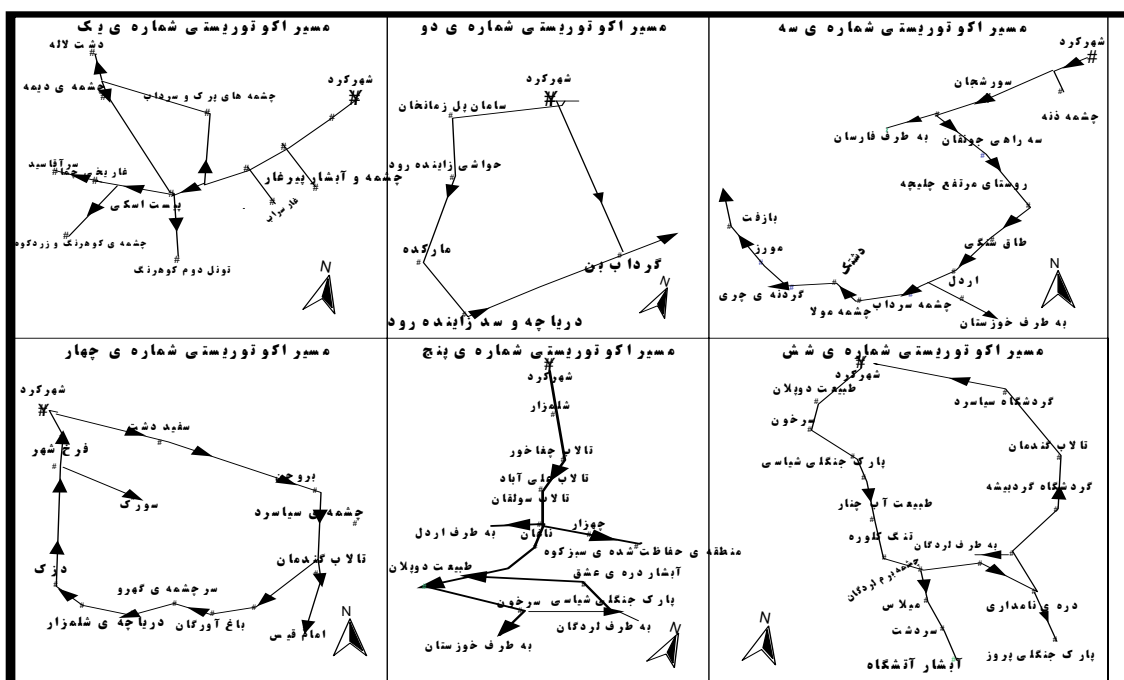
مسیر اکوتوریستی شماره ی یک

دشت لاله
چشمه ی دیمه
چشمه های برک و سرداب
شهرکرد
سرآقاسید
غار یخی چما
پیست اسکی
چشمه و آبشار پیرغار
غار سراب
چشمه ی کوهرنگ و زردکوه
تونل دوم کوهرنگ
N

مسیر اکوتوریستی شماره ی دو

شهرکرد
سامان پل زمانخان
حواشی زاینده رود
مارکده
گرداب بن
دریاچه و سد زاینده رود
N

مسیر اکوتوریستی شماره ی سه

شهرکرد
سورشجان
چشمه ذنه
سه راهی جونقان
به طرف فارسان
روستای مرتفع چلیچه
بازفت
طاق شکی
دشتی
موزن
اردل
گردنه ی چری
چشمه مولا
چشمه سرداب
به طرف خوزستان
N

مسیر اکوتوریستی شماره ی چهار

شهرکرد
سفید دشت
فرخ شهر
بروجن
سورک
چشمه ی سیاسرد
تالاب گندمان
دزک
سرچشمه ی کهرو
باغ آورگان
دریاچه ی شلمزار
امام قیس
N

مسیر اکوتوریستی شماره ی پنج

شهرکرد
شلمزار
تالاب چغاخور
تالاب علی آباد
تالاب سولقان
به طرف اردل
ناغان
جوزار
منطقه ی حفاظت شده ی سبزکوه
طبیعت دوپلان
آبشار دره ی عشق
پارک جنگلی شیاسی
سرخون
به طرف لردگان
به طرف خوزستان
N

مسیر اکوتوریستی شماره ی شش

شهرکرد
طبیعت دوپلان
گردشگاه سیاسرد
سرخون
تالاب گندمان
پارک جنگلی شیاسی
گردشگاه گردبیشه
طبیعت آب چنار
تنگ کلوره
به طرف لردگان
آبشار لردگان
دره ی نامداری
میلاس
سردشت
پارک جنگلی پروز
آبشار آتشگاه
N